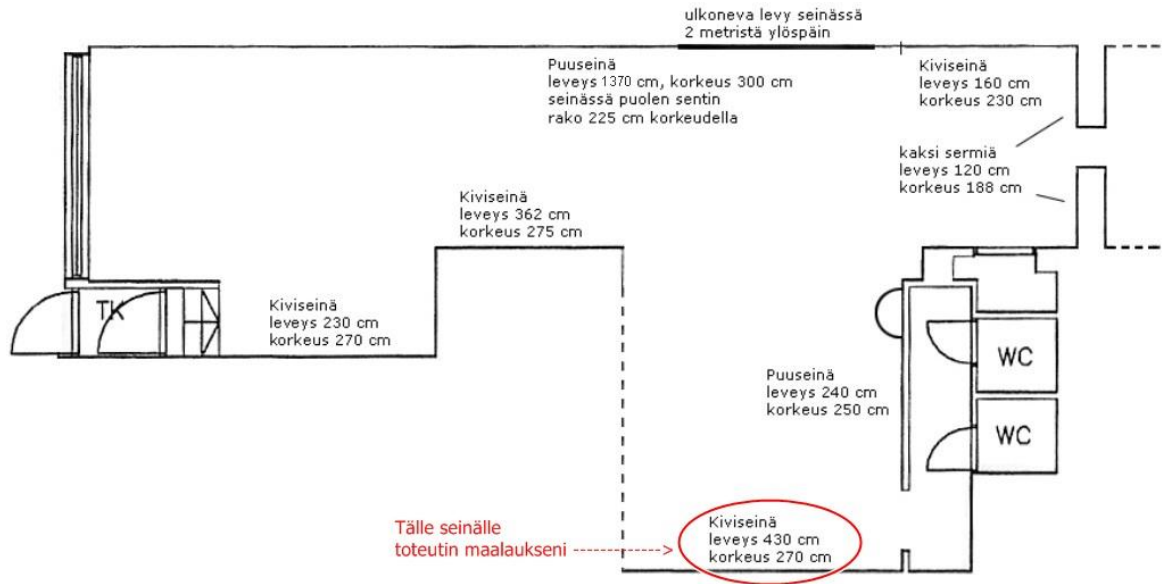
ulkoneva levy seinässä
2 metristä ylöspäin

Puuseinä
leveys 1370 cm, korkeus 300 cm
seinässä puolen sentin
rako 225 cm korkeudella

Kiviseinä
leveys 160 cm
korkeus 230 cm

kaksi sermiä
leveys 120 cm
korkeus 188 cm

Kiviseinä
leveys 362 cm
korkeus 275 cm

TK

Kiviseinä
leveys 230 cm
korkeus 270 cm

WC

Puuseinä
leveys 240 cm
korkeus 250 cm

WC

Tälle seinälle
toteutin maalaukseni

Kiviseinä
leveys 430 cm
korkeus 270 cm